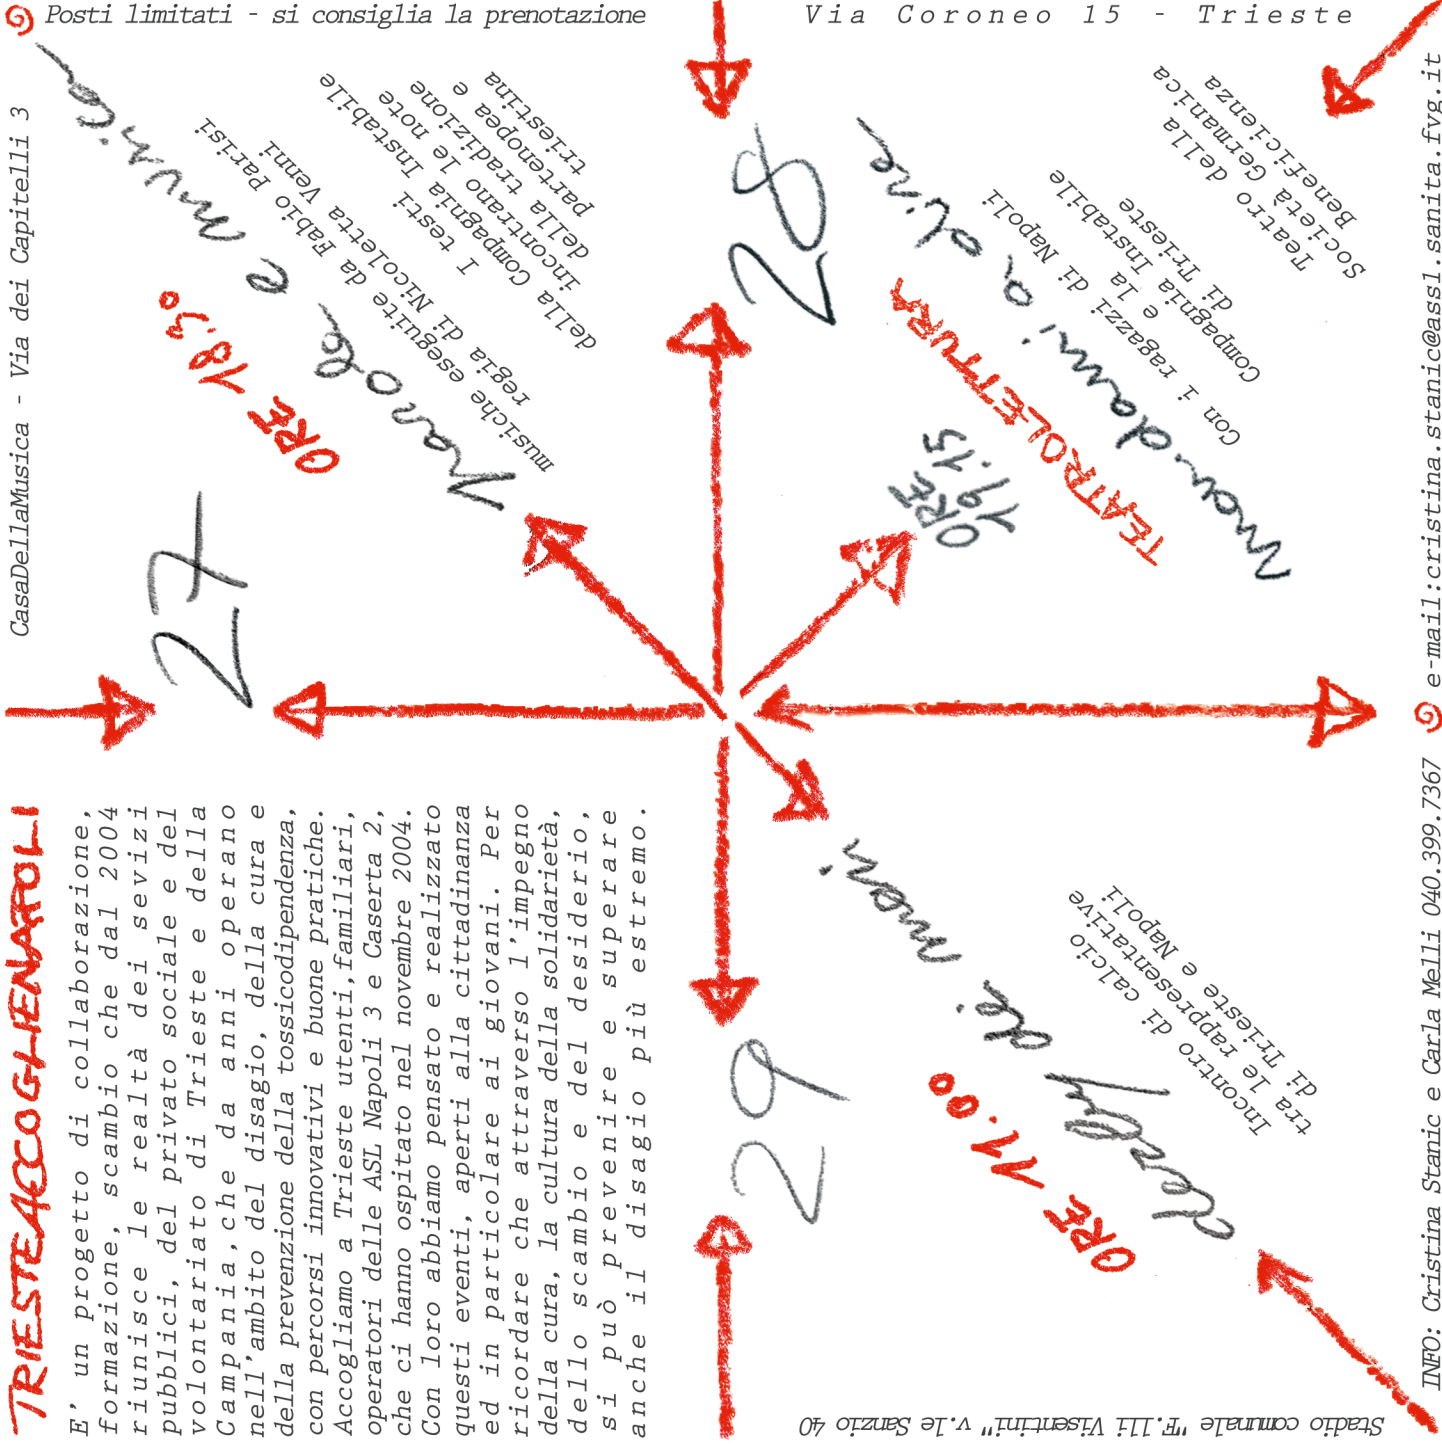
Posti limitati - si consiglia la prenotazione

Via Coroneo 15 - Trieste

CasaDellaMusica - Via dei Capitelli 3

27

Mandolo e murato

ORE 18.30

musiche eseguite da Fabio Parisi regia di Nicoletta Venni

I testi della Compagnia La Instabile incontrano le note della tradizione partenopea e triestina

28

Mon.domi, o olive

TEATROLETTURA

ORE 19.15

Teatro della Società Germanica Beneficienza

Con i ragazzi di Napoli e la Compagnia Instabile di Trieste

29

Cerchi de mani

ORE 17.00

Incontro di calcio tra le rappresentative di Trieste e Napoli

Stadio comunale "F.lli Visentini" v.le Sanzio 40

TRIESTEACCOGLIENAPOLI

E' un progetto di collaborazione, formazione, scambio che dal 2004 riunisce le realtà dei sevizi pubblici, del privato sociale e del volontariato di Trieste e della Campania, che da anni operano nell'ambito del disagio, della cura e della prevenzione della tossicodipendenza, con percorsi innovativi e buone pratiche. Accogliamo a Trieste utenti, familiari, operatori delle ASL Napoli 3 e Caserta 2, che ci hanno ospitato nel novembre 2004. Con loro abbiamo pensato e realizzato questi eventi, aperti alla cittadinanza ed in particolare ai giovani. Per ricordare che attraverso l'impegno della cura, la cultura della solidarietà, dello scambio e del desiderio, si può prevenire e superare anche il disagio più estremo.

INFO: Cristina Stanic e Carla Melli 040.399.7367 e-mail:cristina.stanic@ass1.sanita.fvg.it